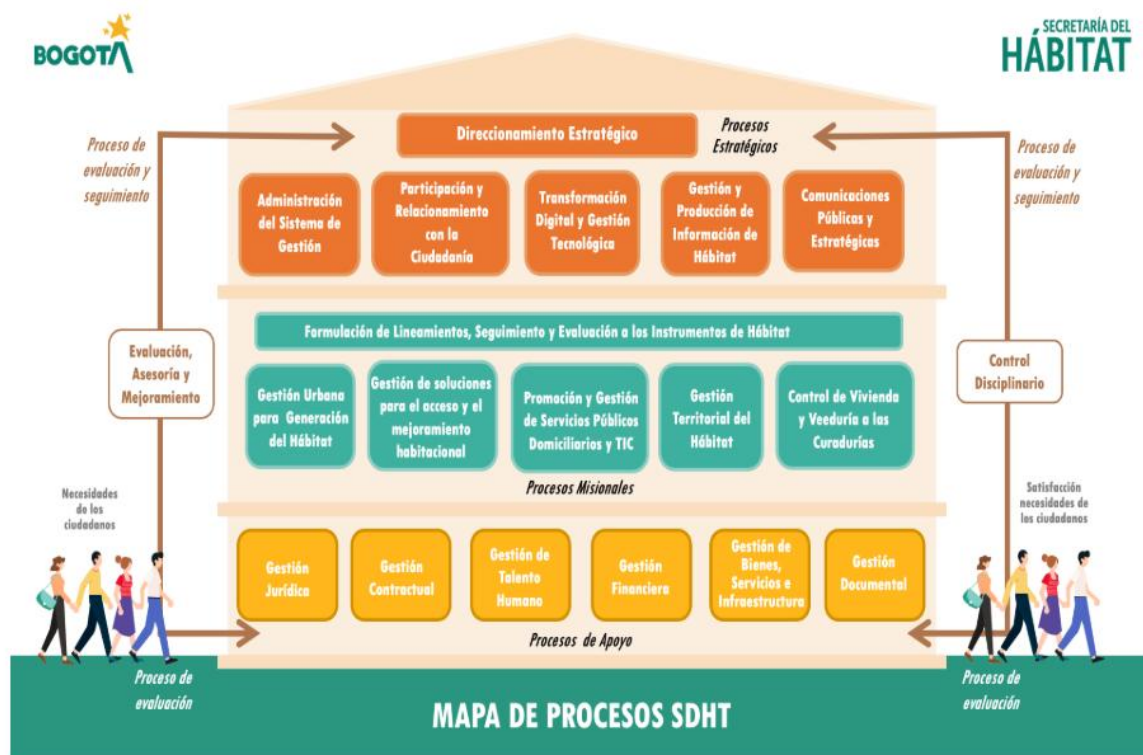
BOGOTÁ

SECRETARÍA DEL HÁBITAT

Proceso de evaluación y seguimiento

Direccionamiento Estratégico

Procesos Estratégicos

Proceso de evaluación y seguimiento

Administración del Sistema de Gestión

Participación y Relacionamiento con la Ciudadanía

Transformación Digital y Gestión Tecnológica

Gestión y Producción de Información de Hábitat

Comunicaciones Públicas y Estratégicas

Formulación de Lineamientos, Seguimiento y Evaluación a los Instrumentos de Hábitat

Evaluación, Asesoría y Mejoramiento

Gestión Urbana para Generación del Hábitat

Gestión de soluciones para el acceso y el mejoramiento habitacional

Promoción y Gestión de Servicios Públicos Domiciliarios y TIC

Gestión Territorial del Hábitat

Control de Vivienda y Veeduría a las Curadurías

Control Disciplinario

Procesos Misionales

Necesidades de los ciudadanos

Satisfacción necesidades de los ciudadanos

Gestión Jurídica

Gestión Contractual

Gestión de Talento Humano

Gestión Financiera

Gestión de Bienes, Servicios e Infraestructura

Gestión Documental

Procesos de Apoyo

Proceso de evaluación

MAPA DE PROCESOS SDHT

Proceso de evaluación